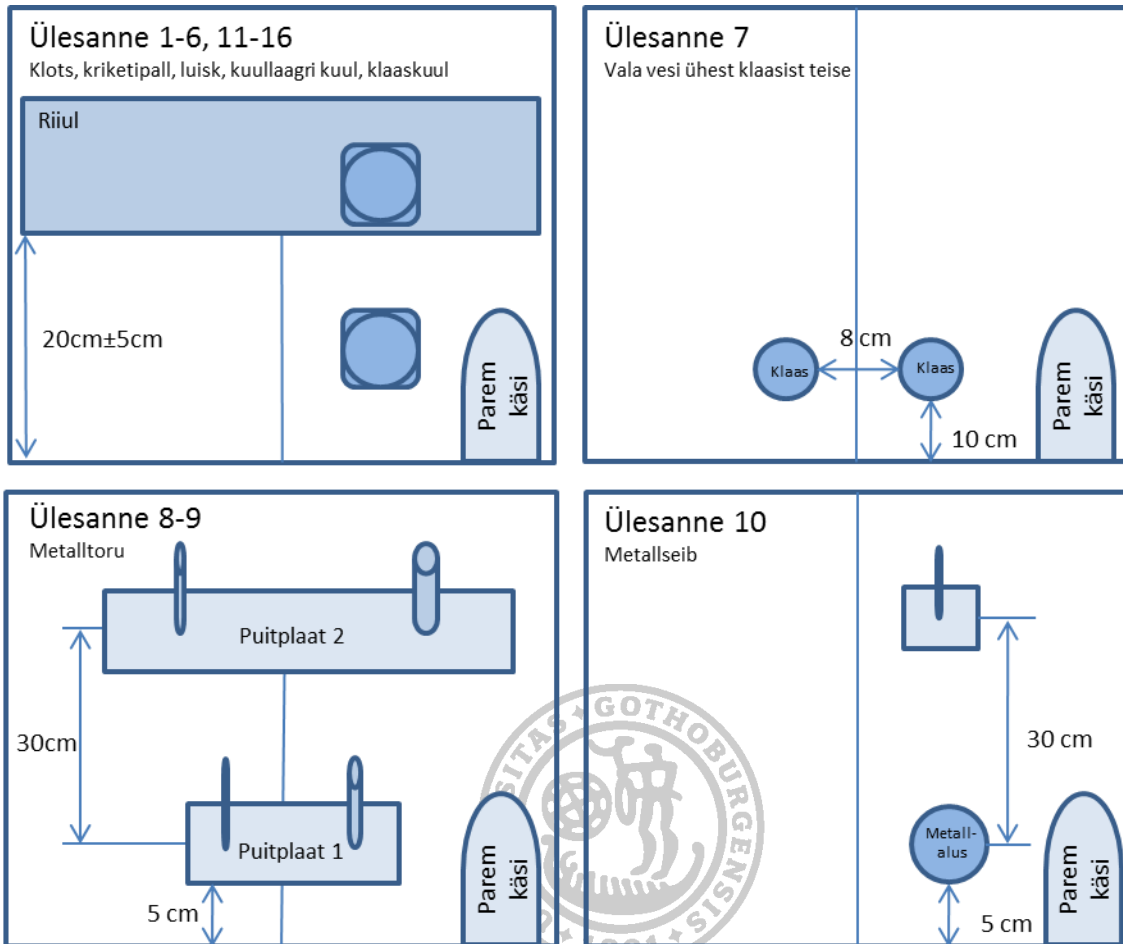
Ülesanne 1-6, 11-16
Klots, kriketipall, luisk, kuullaagri kuul, klaaskuul

Riiul

20cm±5cm

Parem käsi

Ülesanne 7
Vala vesi ühest klaasist teise

8 cm

Klaas

Klaas

10 cm

Parem käsi

Ülesanne 8-9
Metalltoru

Puitplaat 2

30cm

Puitplaat 1

5 cm

Parem käsi

Ülesanne 10
Metallseib

30 cm

Metall-alus

5 cm

Parem käsi

SITAS GOTHOBURGENSIS